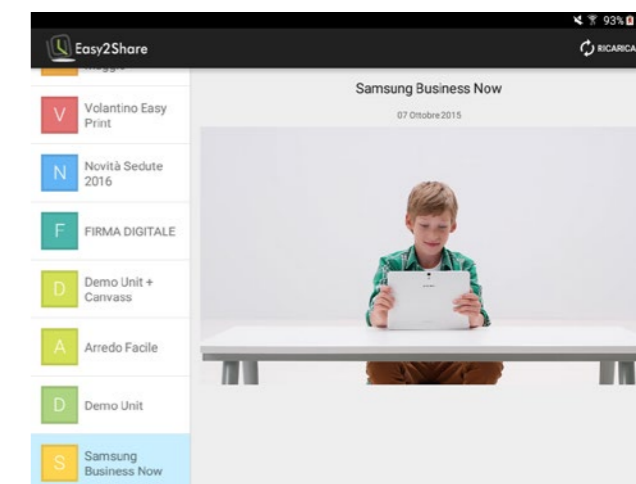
93%

Easy2Share

RICARICA

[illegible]

V Volantino Easy Print

N Novità Sedute 2016

F FIRMA DIGITALE

D Demo Unit + Canvass

A Arredo Facile

D Demo Unit

S Samsung Business Now

Samsung Business Now

07 Ottobre 2015